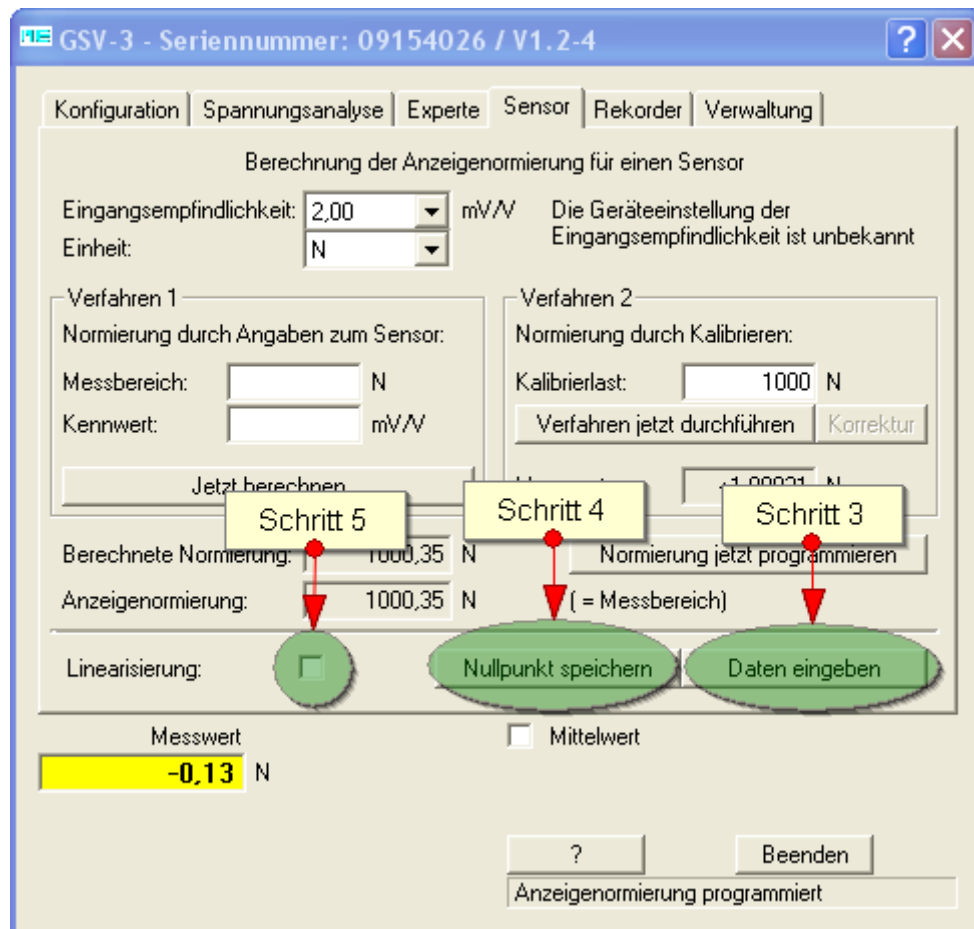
GSV-3 - Seriennummer: 09154026 / V1.2-4

? X

Konfiguration | Spannungsanalyse | Experte | Sensor | Rekorder | Verwaltung

Berechnung der Anzeigenormierung für einen Sensor

Eingangsempfindlichkeit: 2,00 mV/V

Die Geräteeinstellung der Eingangsempfindlichkeit ist unbekannt

Einheit: N

Verfahren 1

Normierung durch Angaben zum Sensor:

Messbereich: N

Kennwert: mV/V

Jetzt berechnen

Verfahren 2

Normierung durch Kalibrieren:

Kalibrierlast: 1000 N

Verfahren jetzt durchführen

Korrektur

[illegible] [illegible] N

Schritt 5

Schritt 4

Schritt 3

Berechnete Normierung: 1000,35 N

Normierung jetzt programmieren

Anzeigenormierung: 1000,35 N

( = Messbereich)

Linearisierung:

Nullpunkt speichern

Daten eingeben

Messwert

-0,13 N

Mittelwert

?

Beenden

Anzeigenormierung programmiert